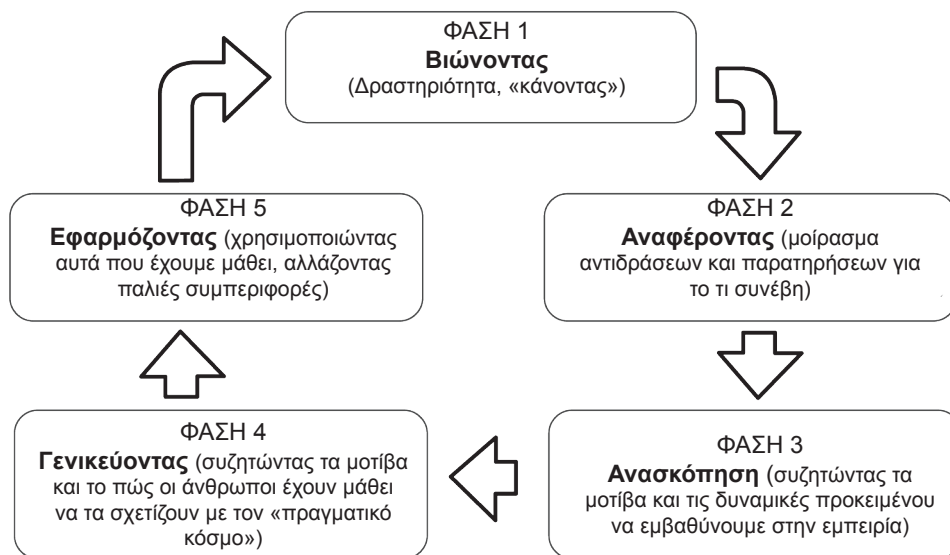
ΦΑΣΗ 1
**Βιώνοντας**
(Δραστηριότητα, «κάνοντας»)

ΦΑΣΗ 2
**Αναφέροντας** (μοίρασμα αντιδράσεων και παρατηρήσεων για το τι συνέβη)

ΦΑΣΗ 3
**Ανασκόπηση** (συζητώντας τα μοτίβα και τις δυναμικές προκειμένου να εμβαθύνουμε στην εμπειρία)

ΦΑΣΗ 4
**Γενικεύοντας** (συζητώντας τα μοτίβα και το πώς οι άνθρωποι έχουν μάθει να τα σχετίζουν με τον «πραγματικό κόσμο»)

ΦΑΣΗ 5
**Εφαρμόζοντας** (χρησιμοποιώντας αυτά που έχουμε μάθει, αλλάζοντας παλιές συμπεριφορές)